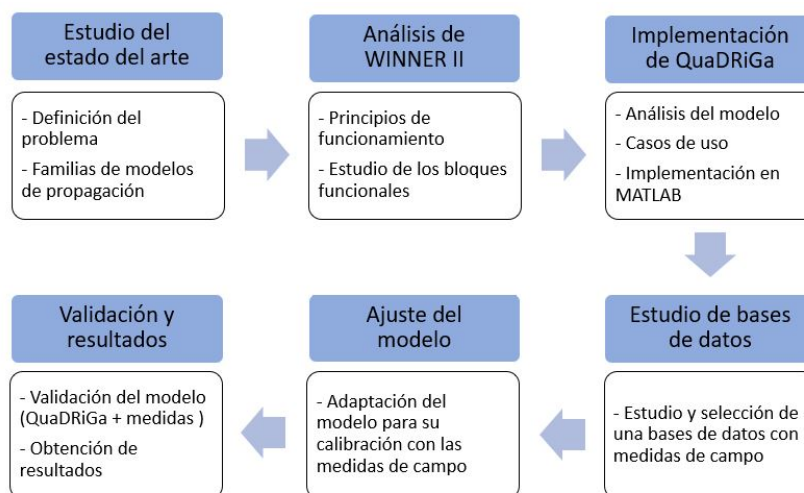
Estudio del estado del arte

- Definición del problema
- Familias de modelos de propagación

Análisis de WINNER II

- Principios de funcionamiento
- Estudio de los bloques funcionales

Implementación de QuaDRiGa

- Análisis del modelo
- Casos de uso
- Implementación en MATLAB

Estudio de bases de datos

- Estudio y selección de una bases de datos con medidas de campo

Ajuste del modelo

- Adaptación del modelo para su calibración con las medidas de campo

Validación y resultados

- Validación del modelo (QuaDRiGa + medidas )
- Obtención de resultados